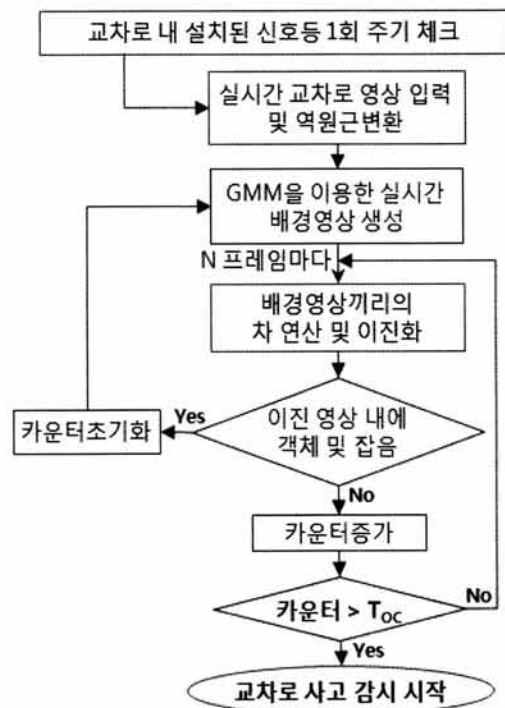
교차로 내 설치된 신호등 1회 주기 체크

실시간 교차로 영상 입력 및 역원근변환

GMM을 이용한 실시간 배경영상 생성

N 프레임마다

배경영상끼리의 차 연산 및 이진화

이진 영상 내에 객체 및 잡음

Yes

카운터조기화

No

카운터증가

카운터 > $T_{OC}$

No

Yes

교차로 사고 감시 시작